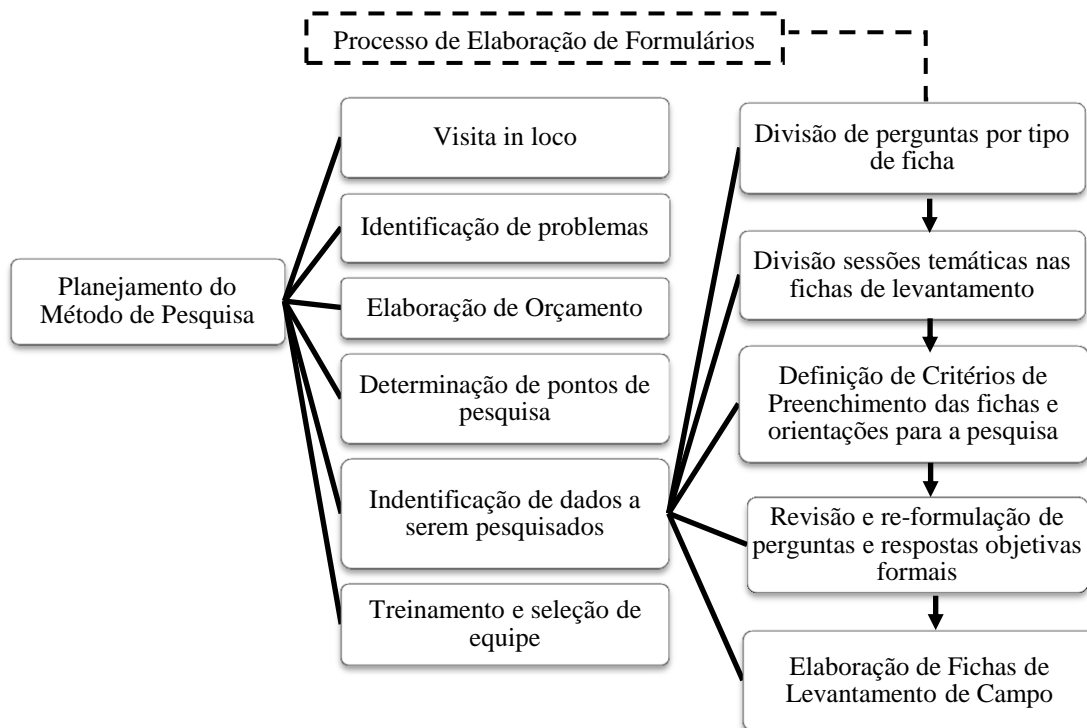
Processo de Elaboração de Formulários

Planejamento do Método de Pesquisa

Visita in loco

Identificação de problemas

Elaboração de Orçamento

Determinação de pontos de pesquisa

Indentificação de dados a serem pesquisados

Treinamento e seleção de equipe

Divisão de perguntas por tipo de ficha

Divisão sessões temáticas nas fichas de levantamento

Definição de Critérios de Preenchimento das fichas e orientações para a pesquisa

Revisão e re-formulação de perguntas e respostas objetivas formais

Elaboração de Fichas de Levantamento de Campo